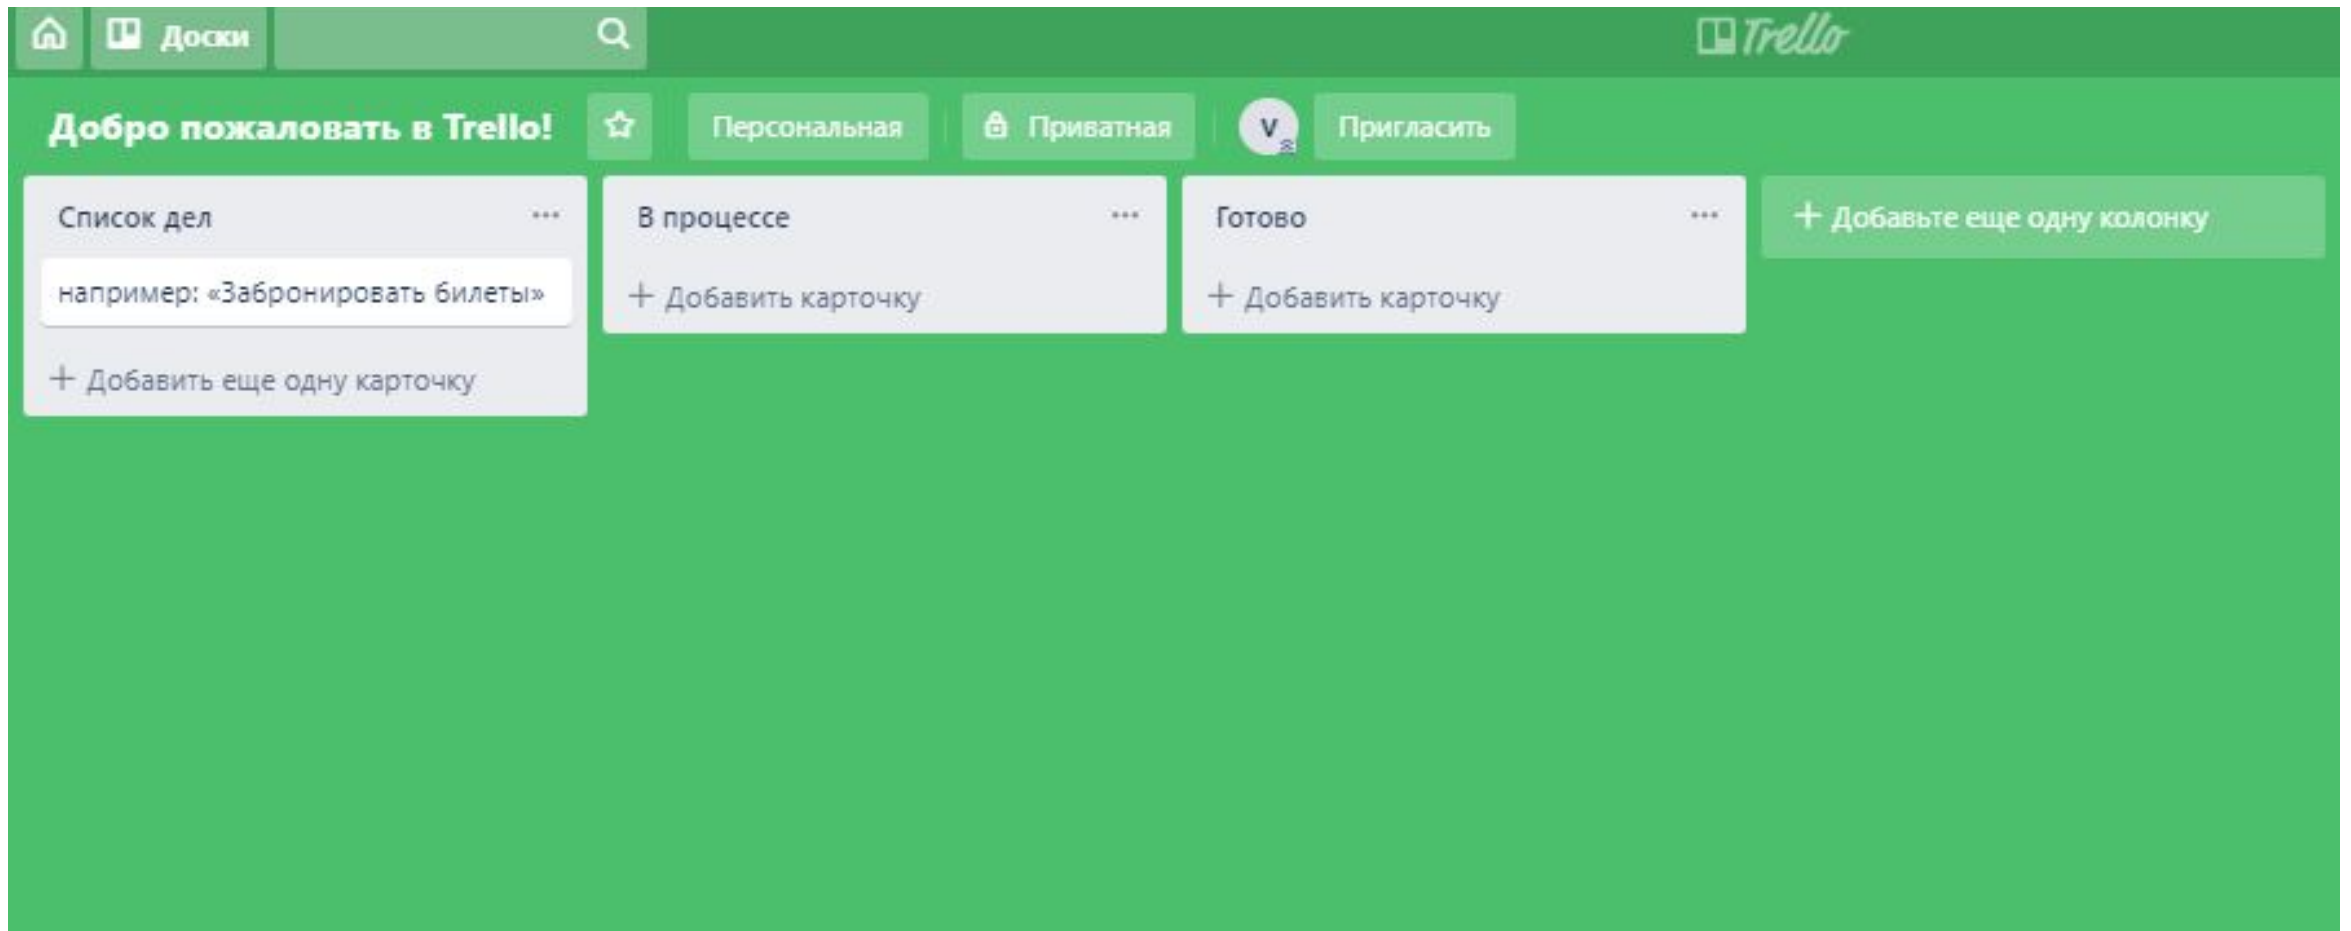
Доски

Trello

Добро пожаловать в Trello!

Персональная

Приватная

V

Пригласить

Список дел

...

например: «Забронировать билеты»

+ Добавить еще одну карточку

В процессе

...

+ Добавить карточку

Готово

...

+ Добавить карточку

+ Добавьте еще одну колонку